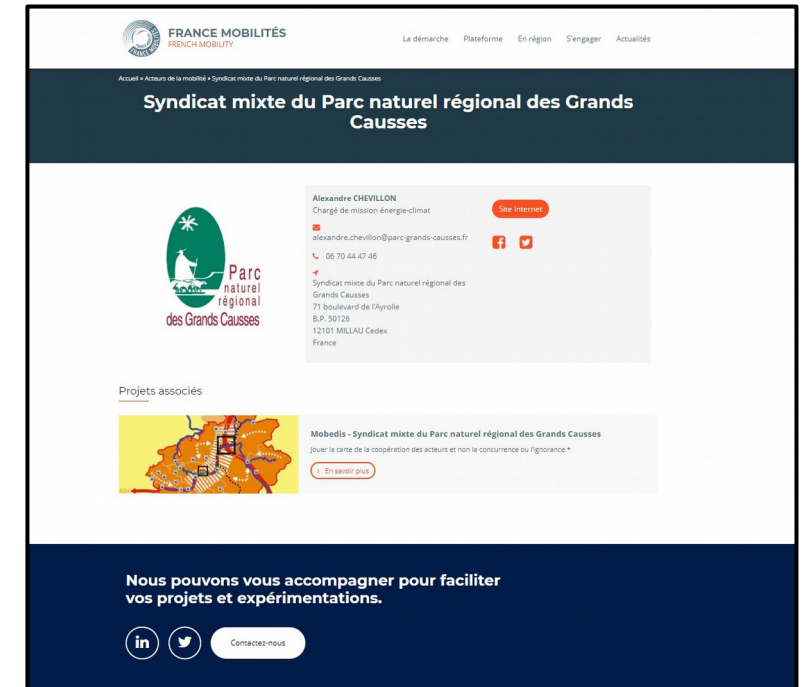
FRANCE MOBILITÉS
FRENCH MOBILITY

La démarche Plateforme En région S'engager Actualités

Accueil » Acteurs de la mobilité » Syndicat mixte du Parc naturel régional des Grands Causses

Syndicat mixte du Parc naturel régional des Grands Causses

Parc naturel régional des Grands Causses

Alexandre CHEVILLON
Chargé de mission énergie-climat

alexandre.chevillon@parc-grands-causses.fr

06 70 44 47 46

Syndicat mixte du Parc naturel régional des Grands Causses
71 boulevard de l'Ayrolle
B.P. 50126
12101 MILLAU Cedex
France

Site Internet

Projets associés

Mobedis - Syndicat mixte du Parc naturel régional des Grands Causses

Jouer la carte de la coopération des acteurs et non la concurrence ou l'ignorance.*

En savoir plus

Nous pouvons vous accompagner pour faciliter vos projets et expérimentations.

Contactez-nous